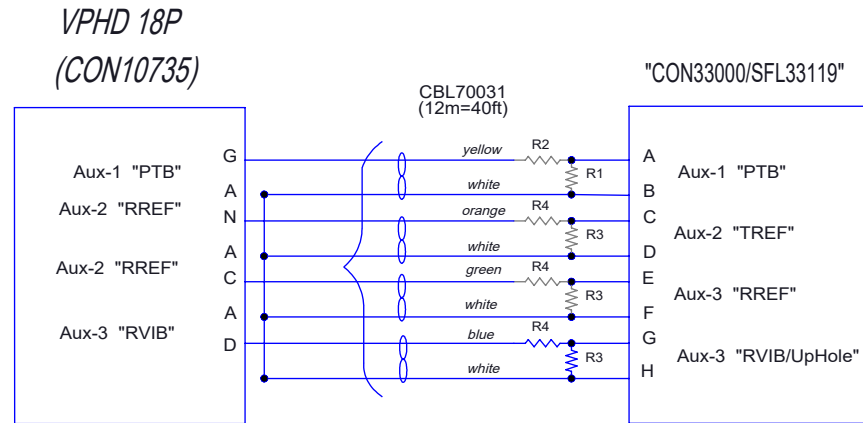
VPHD 18P
(CON10735)

CBL70031
(12m=40ft)

"CON33000/SFL33119"

Aux-1 "PTB"
Aux-2 "RREF"
Aux-2 "RREF"
Aux-3 "RVIB"

G
A
N
A
C
A
D

yellow
R2
R1
white
orange
R4
R3
white
green
R4
R3
white
blue
R4
R3
white

A
B
C
D
E
F
G
H

Aux-1 "PTB"
Aux-2 "TREF"
Aux-3 "RREF"
Aux-3 "RVIB/UpHole"